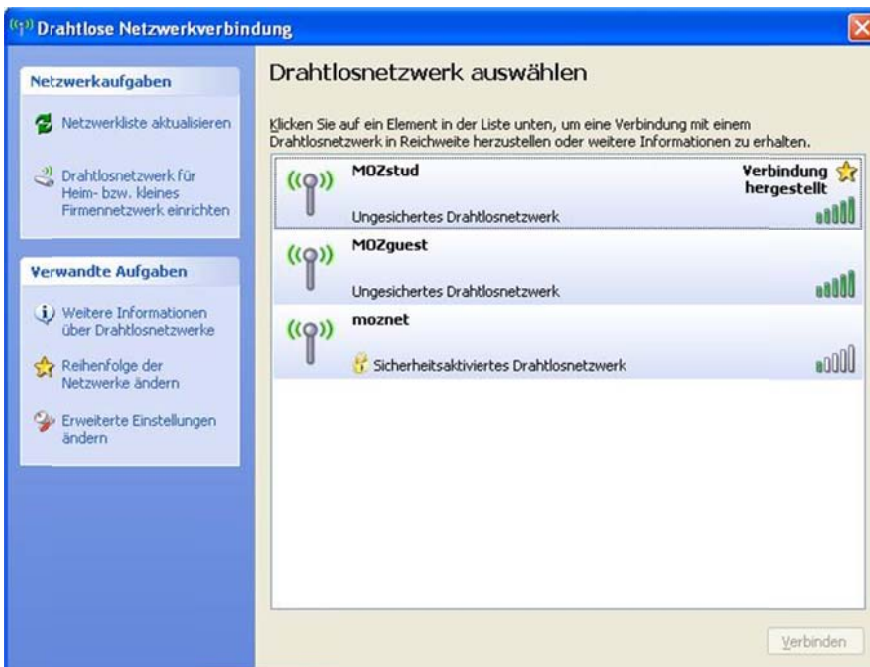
Drahtlose Netzwerkverbindung

Netzwerkaufgaben

Netzwerkliste aktualisieren

Drahtlosnetzwerk für Heim- bzw. kleines Firmennetzwerk einrichten

Verwandte Aufgaben

Weitere Informationen über Drahtlosnetzwerke

Reihenfolge der Netzwerke ändern

Erweiterte Einstellungen ändern

Drahtlosnetzwerk auswählen

Klicken Sie auf ein Element in der Liste unten, um eine Verbindung mit einem Drahtlosnetzwerk in Reichweite herzustellen oder weitere Informationen zu erhalten.

MOZstud
Verbindung hergestellt
Ungesichertes Drahtlosnetzwerk

MOZguest
Ungesichertes Drahtlosnetzwerk

moznet
Sicherheitsaktiviertes Drahtlosnetzwerk

Verbinden